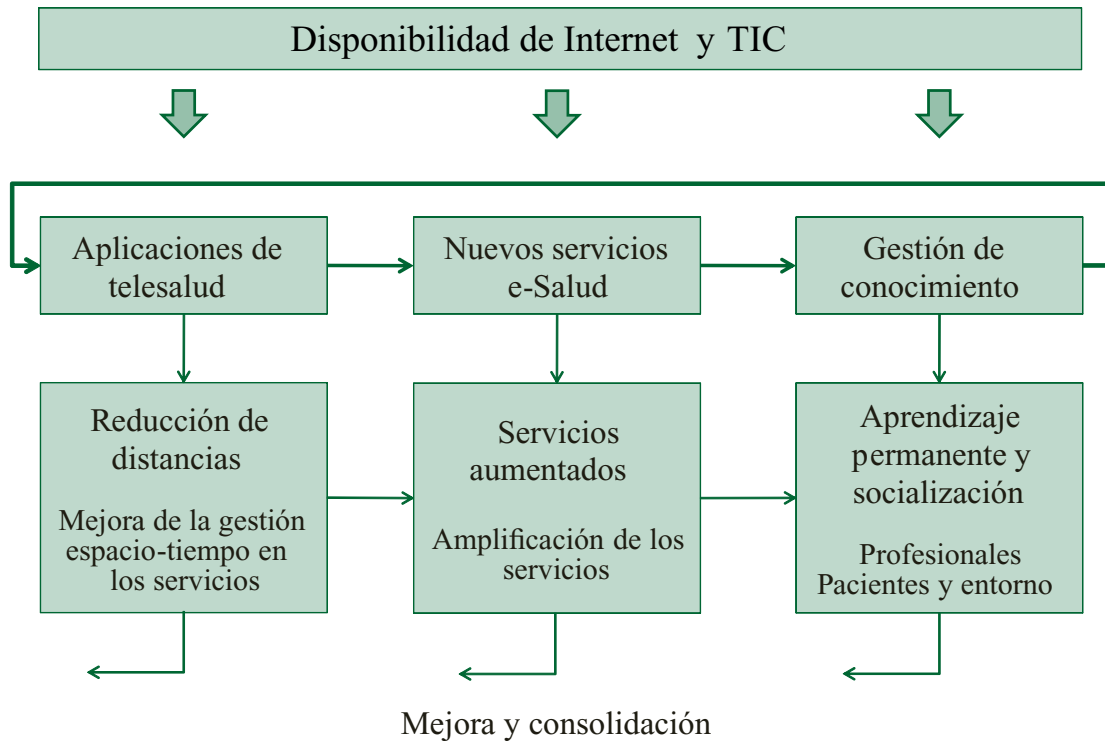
Disponibilidad de Internet y TIC

Aplicaciones de telesalud

Nuevos servicios e-Salud

Gestión de conocimiento

Reducción de distancias

Mejora de la gestión espacio-tiempo en los servicios

Servicios aumentados

Amplificación de los servicios

Aprendizaje permanente y socialización

Profesionales
Pacientes y entorno

Mejora y consolidación